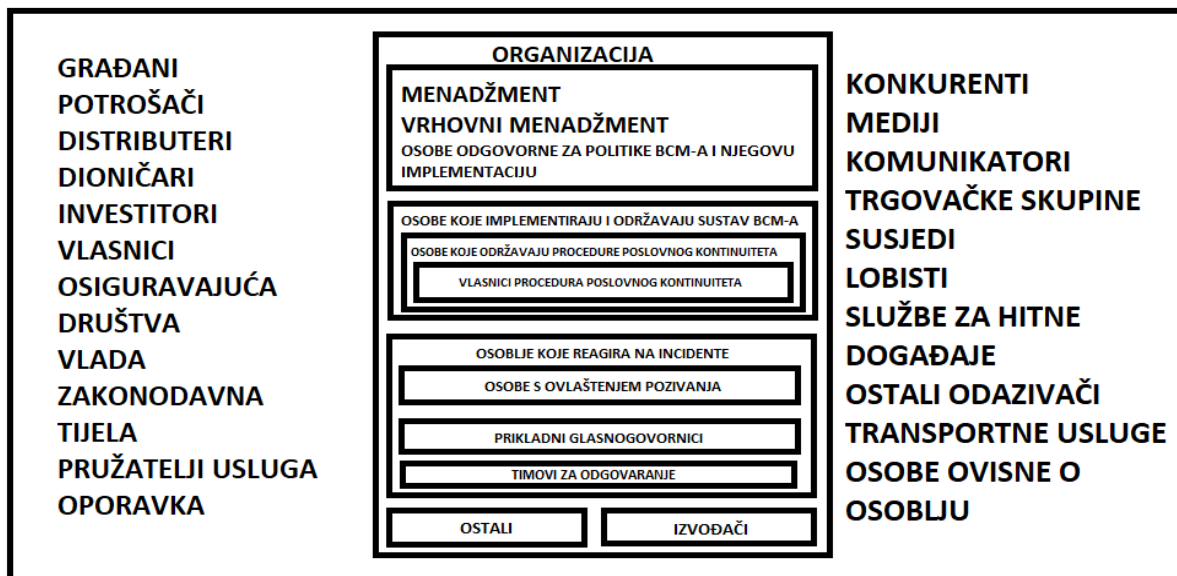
GRAĐANI
POTROŠAČI
DISTRIBUTERI
DIONIČARI
INVESTITORI
VLASNICI
OSIGURAVAJUĆA DRUŠTVA
VLADA
ZAKONODAVNA TIJELA
PRUŽATELJI USLUGA OPORAVKA

ORGANIZACIJA

MENADŽMENT
VRHOVNI MENADŽMENT
OSOBE ODGOVORNE ZA POLITIKE BCM-A I NJEGOVU IMPLEMENTACIJU

OSOBE KOJE IMPLEMENTIRAJU I ODRŽAVAJU SUSTAV BCM-A
OSOBE KOJE ODRŽAVAJU PROCEDURE POSLOVNOG KONTINUITETA
VLASNICI PROCEDURA POSLOVNOG KONTINUITETA

OSOBLJE KOJE REAGIRA NA INCIDENTE
OSOBE S OVLAŠTENJEM POZIVANJA
PRIKLADNI GLASNOGOVORNICI
TIMOVI ZA ODGOVARANJE

OSTALI
IZVOĐAČI

KONKURENTI
MEDIJI
KOMUNIKATORI
TRGOVAČKE SKUPINE
SUSJEDI
LOBISTI
SLUŽBE ZA HITNE DOGAĐAJE
OSTALI ODAZIVAČI
TRANSPORTNE USLUGE
OSOBE OVISNE O OSOBLJU